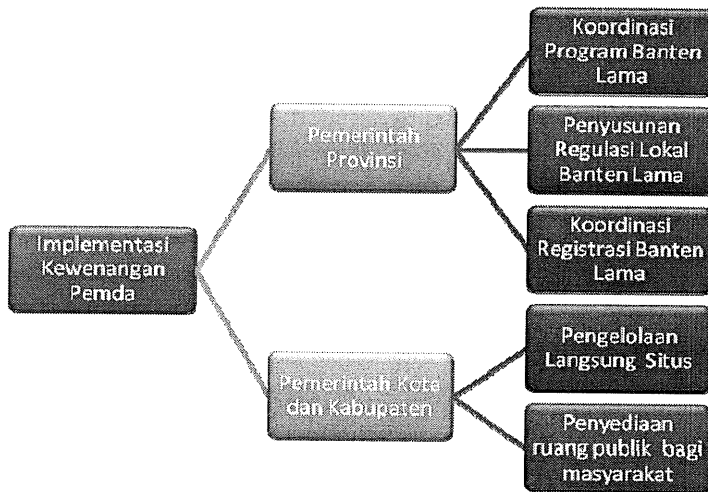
Implementasi Kewenangan Pemda

Pemerintah Provinsi

Koordinasi Program Banten Lama

Penyusunan Regulasi Lokal Banten Lama

Koordinasi Registrasi Banten Lama

Pemerintah Kota dan Kabupaten

Pengelolaan Langsung Situs

Penyediaan ruang publik bagi masyarakat